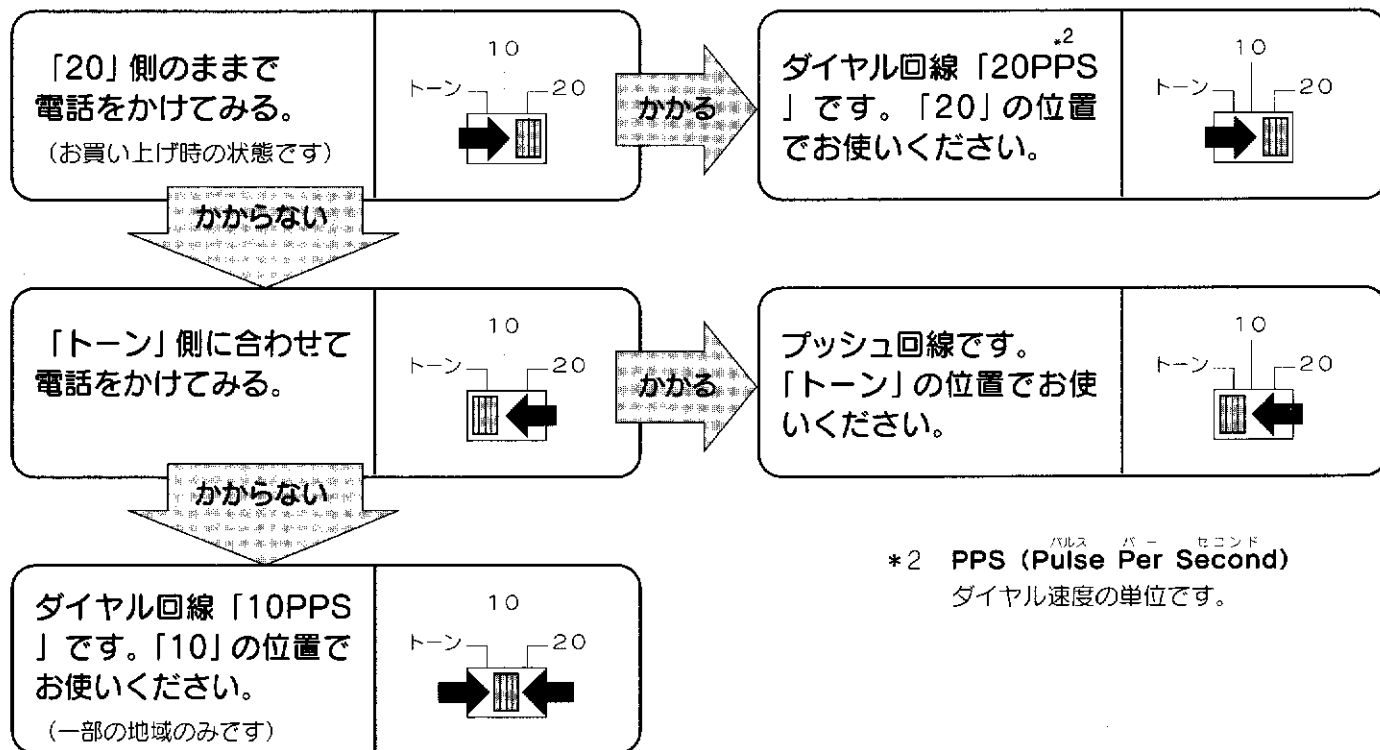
「20」側のままで電話をかけてみる。
（お買い上げ時の状態です）

10
トーン
20

かかる

ダイヤル回線「20PPS$^{*2}$」です。「20」の位置でお使いください。

10
トーン
20

かからない

「トーン」側に合わせて電話をかけてみる。

10
トーン
20

かかる

プッシュ回線です。「トーン」の位置でお使いください。

10
トーン
20

かからない

ダイヤル回線「10PPS」です。「10」の位置でお使いください。
（一部の地域のみです）

10
トーン
20

＊2 PPS（Pulse Per Second）
パルス パー セコンド
ダイヤル速度の単位です。